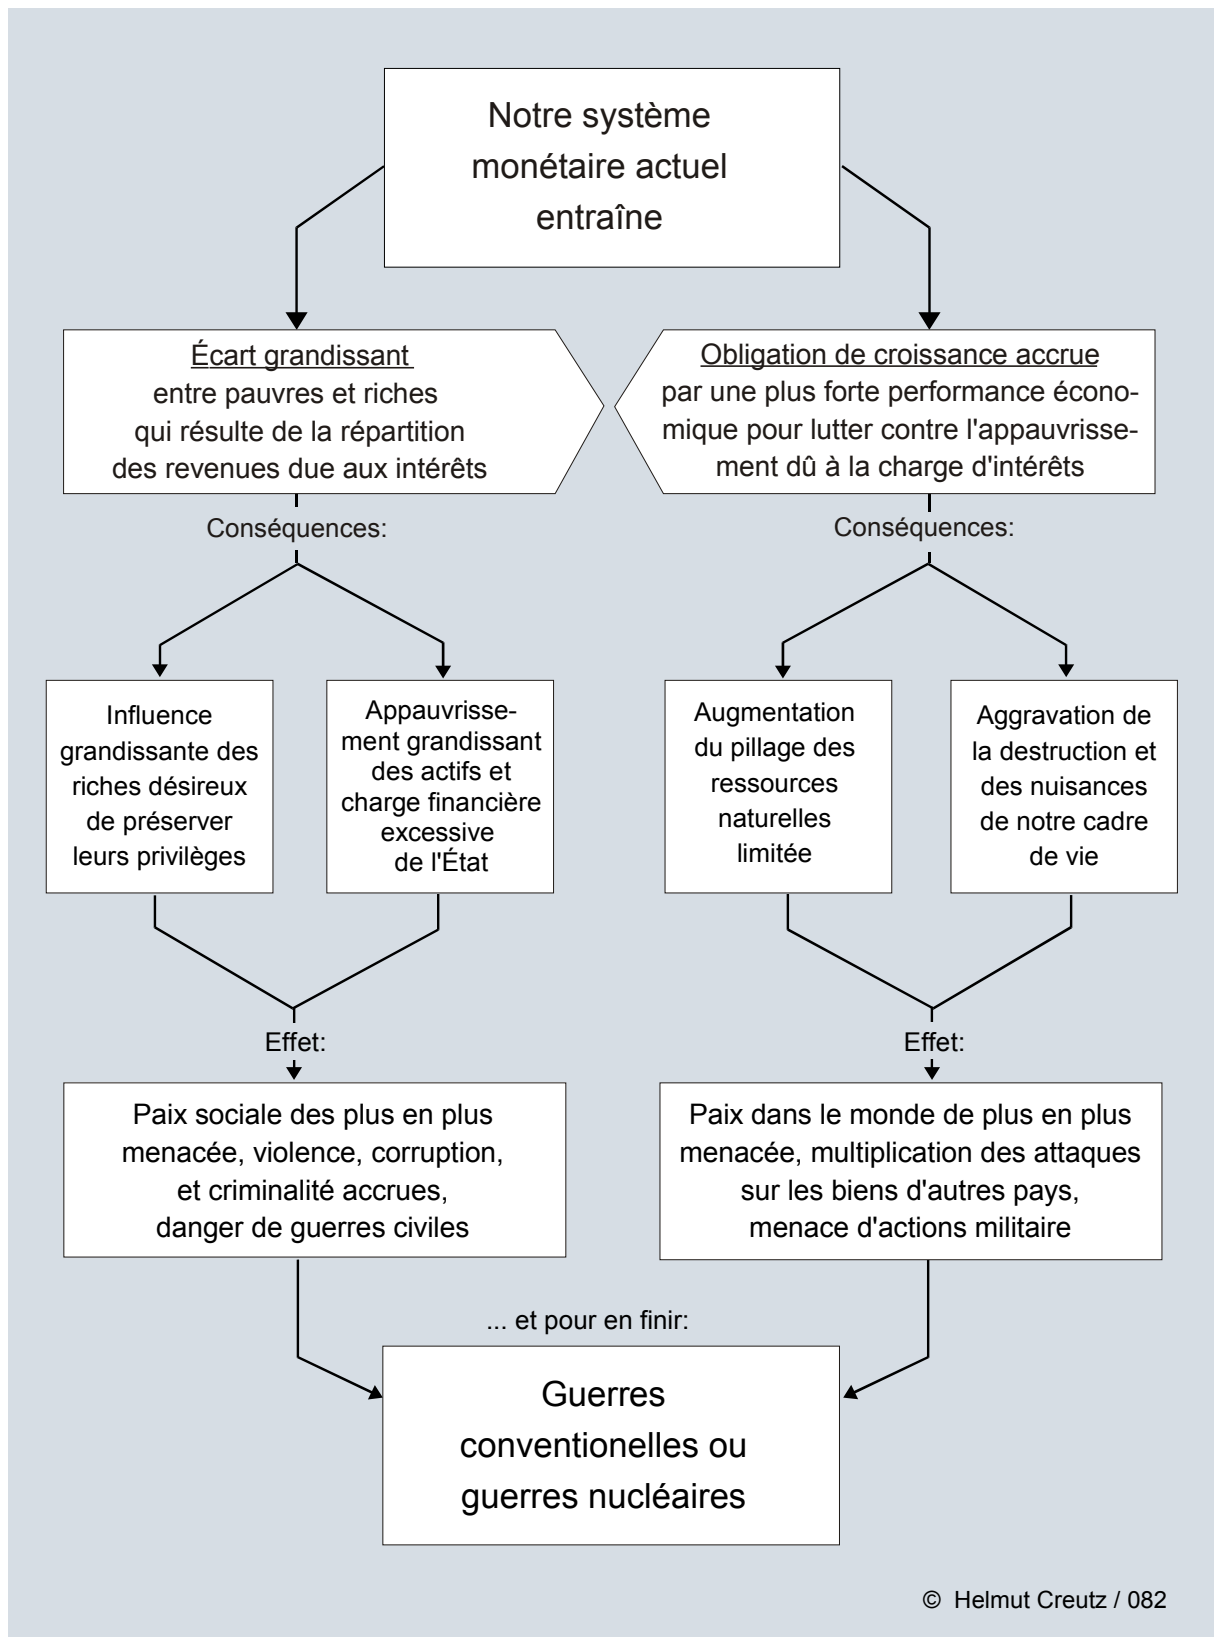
Notre système monétaire actuel entraîne

Écart grandissant entre pauvres et riches qui résulte de la répartition des revenues due aux intérêts

Obligation de croissance accrue par une plus forte performance économique pour lutter contre l'appauvrissement dû à la charge d'intérêts

Conséquences:

Conséquences:

Influence grandissante des riches désireux de préserver leurs privilèges

Appauvrissement grandissant des actifs et charge financière excessive de l'État

Augmentation du pillage des ressources naturelles limitée

Aggravation de la destruction et des nuisances de notre cadre de vie

Effet:

Effet:

Paix sociale des plus en plus menacée, violence, corruption, et criminalité accrues, danger de guerres civiles

Paix dans le monde de plus en plus menacée, multiplication des attaques sur les biens d'autres pays, menace d'actions militaire

... et pour en finir:

Guerres conventionelles ou guerres nucléaires

© Helmut Creutz / 082